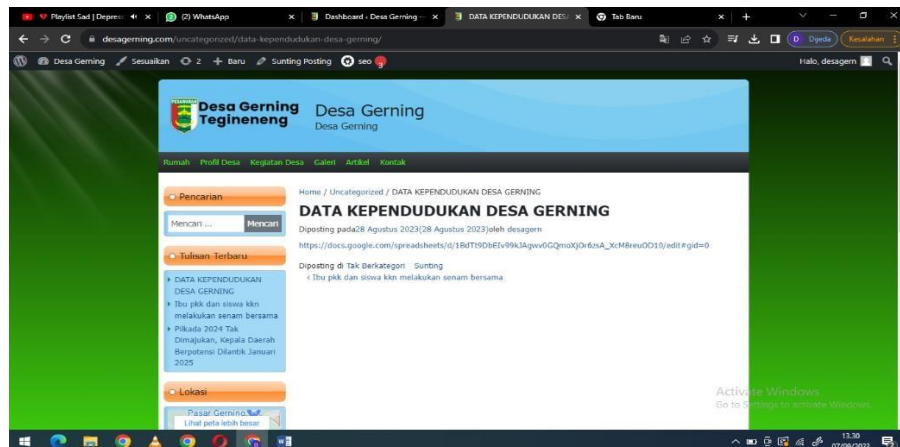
Playlist Sad | Depres × (2) WhatsApp × Dashboard ‹ Desa Gerning — × DATA KEPENDUDUKAN DESA × Tab Baru × +

desagerning.com/uncategorized/data-kependudukan-desa-gerning/

D Dgeda Kesalahan

Desa Gerning Sesuaikan 2 + Baru Sunting Posting seo 9

Halo, desagern

Desa Gerning Tegineneng

Desa Gerning
Desa Gerning

Rumah Profil Desa Kegiatan Desa Galeri Artikel Kontak

Pencarian

Mencari ... Mencari

Tulisan Terbaru

DATA KEPENDUDUKAN DESA GERNING

Ibu pkk dan siswa kkn melakukan senam bersama

Pilkada 2024 Tak Dimajukan, Kepala Daerah Berpotensi Dilantik Januari 2025

Lokasi

Pasar Gerning
Lihat peta lebih besar

Home / Uncategorized / DATA KEPENDUDUKAN DESA GERNING

DATA KEPENDUDUKAN DESA GERNING

Diposting pada28 Agustus 2023(28 Agustus 2023)oleh desagern

https://docs.google.com/spreadsheets/d/1BdTt9DbEIv99kJAgwv0GQmoXjOr6zsA_XcM8reuOO10/edit#gid=0

Diposting di Tak Berkategori Sunting

‹ Ibu pkk dan siswa kkn melakukan senam bersama

Activate Windows
Go to Settings to activate Windows.

13.30
07/09/2023